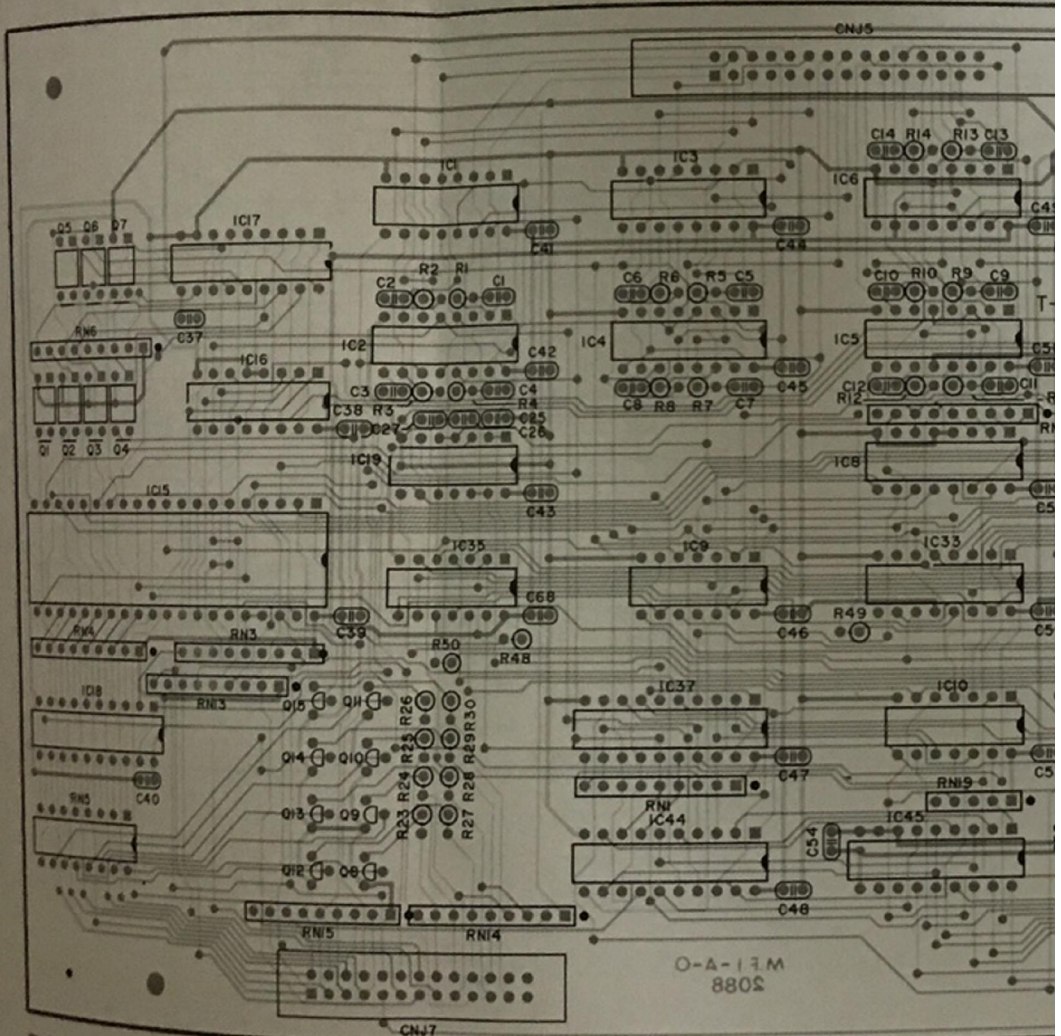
CNJ5
C14 R14 R13 C13
IC1
IC3
IC6
IC17
Q5 Q6 Q7
C41
C44
C4
R2 R1
C2 C1
C6 R6 R5 C5
C10 R10 R9 C9
T-
RN6
C37
IC2
C42
IC4
IC5
C5
IC16
C3 R3
C4
R4
C8 R8 R7 C7
C45
C12 R12 C11
C38
C27
C25
C26
Q1 Q2 Q3 Q4
IC19
IC8
C43
IC15
IC35
IC9
IC33
C68
C39
C46
R49
C5
RN4
RN3
R50
R48
RN13
Q15 Q11
R26 R30
IC37
IC10
IC18
R25 R29
Q14 Q10
C47
C5
C40
R24 R28
RN1
RN19
RN5
Q13 Q9
R23 R27
IC44
C54
IC45
Q12 Q8
C48
RN15
RN14
M.F.I-A-O
2088
CNJ7